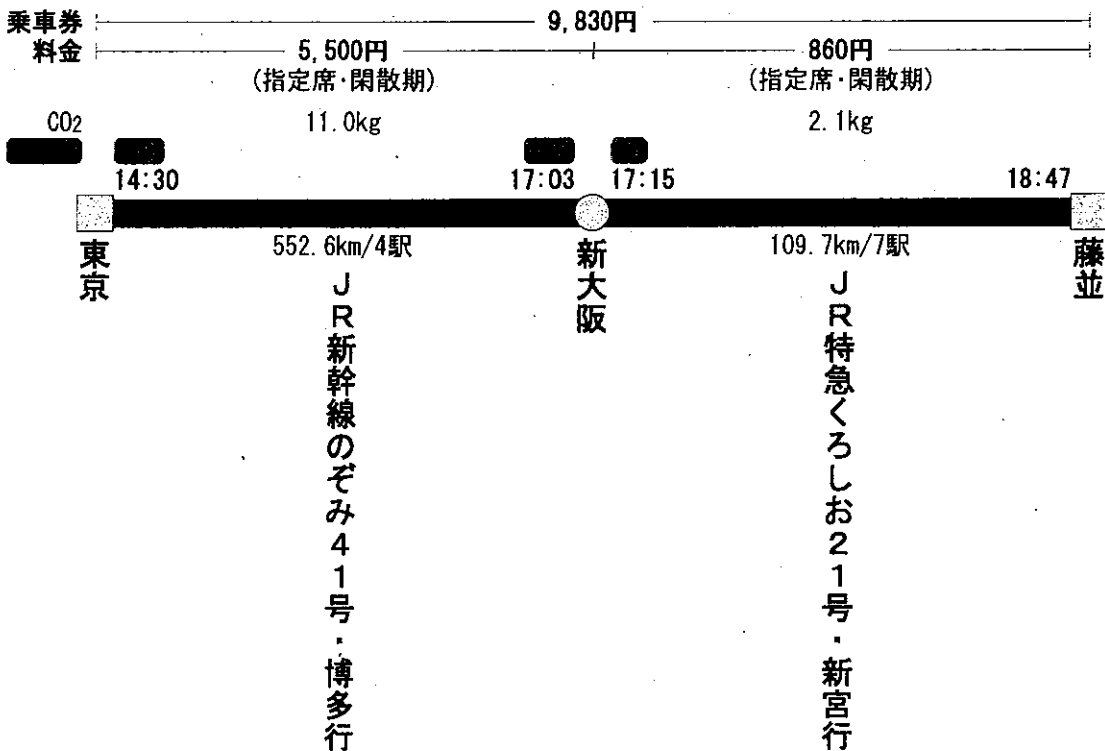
乗車券 9,830円
料金 5,500円 (指定席·閑散期) 860円 (指定席·閑散期)

$CO_2$ 11.0kg 2.1kg

14:30 17:03 17:15 18:47

東京

552.6km/4駅

JR新幹線のぞみ41号・博多行

新大阪

109.7km/7駅

JR特急くろしお21号・新宮行

藤並